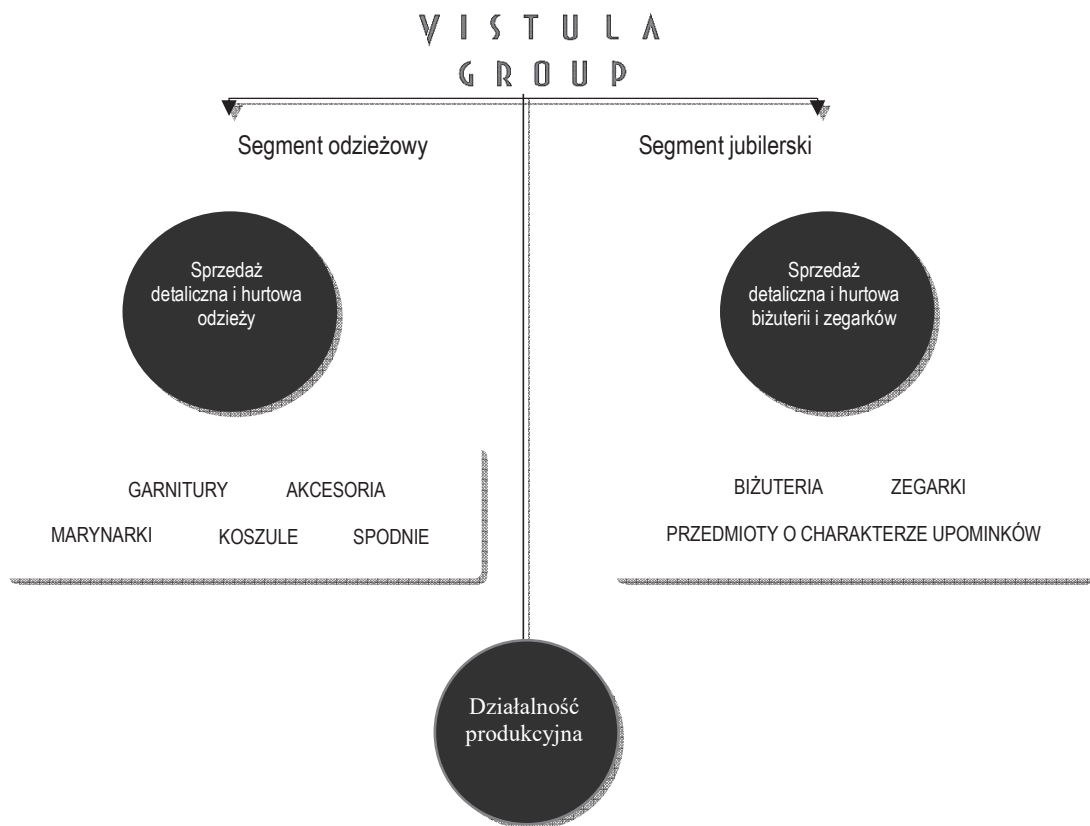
VISTULA GROUP

Segment odzieżowy

Segment jubilerski

Sprzedaż detaliczna i hurtowa odzieży

Sprzedaż detaliczna i hurtowa biżuterii i zegarków

GARNITURY AKCESORIA

MARYNARKI KOSZULE SPODNIE

BIŻUTERIA ZEGARKI

PRZEDMIOTY O CHARAKTERZE UPOMINKÓW

Działalność produkcyjna